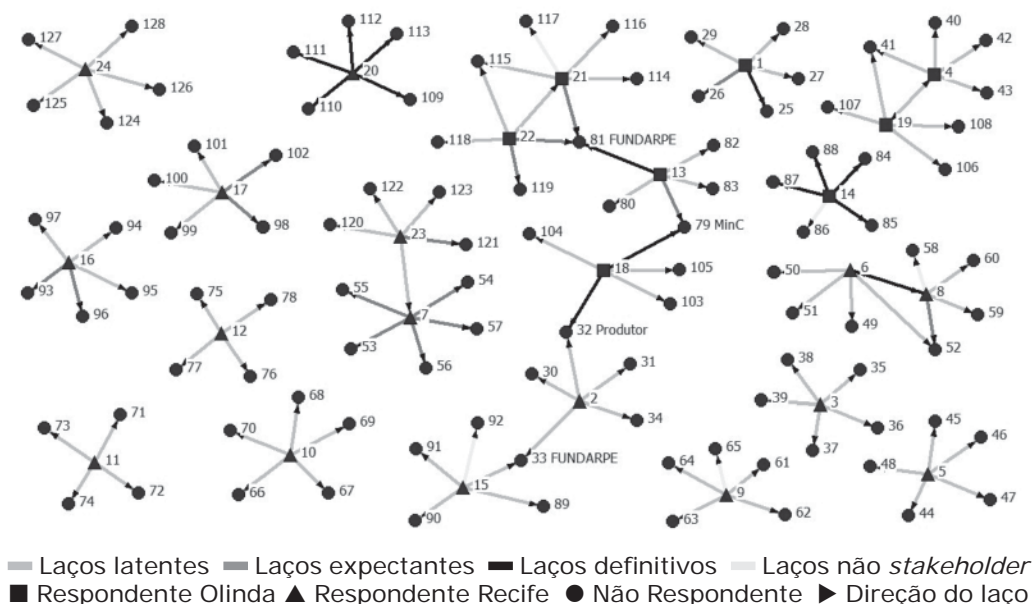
127 128 24 126 125 124

111 112 113 20 110 109

117 116 115 21 114 118 22 81 FUNDARPE 119

29 28 1 27 26 25

40 41 42 4 43 107 19 108 106

101 102 100 17 99 98

122 123 120 23 121

82 13 83 80 79 MinC

88 84 87 14 86 85

97 94 16 93 95 96

55 54 7 57 53 56

104 18 105 103 32 Produtor

58 60 50 6 8 51 49 59 52

75 78 12 77 76

30 31 2 34

38 35 39 3 36 37

73 71 11 74 72

68 70 69 10 66 67

92 91 33 FUNDARPE 15 90 89

65 64 61 9 63 62

45 46 48 5 47 44

Laços latentes Laços expectantes Laços definitivos Laços não *stakeholder*
Respondente Olinda Respondente Recife Não Respondente Direção do laço